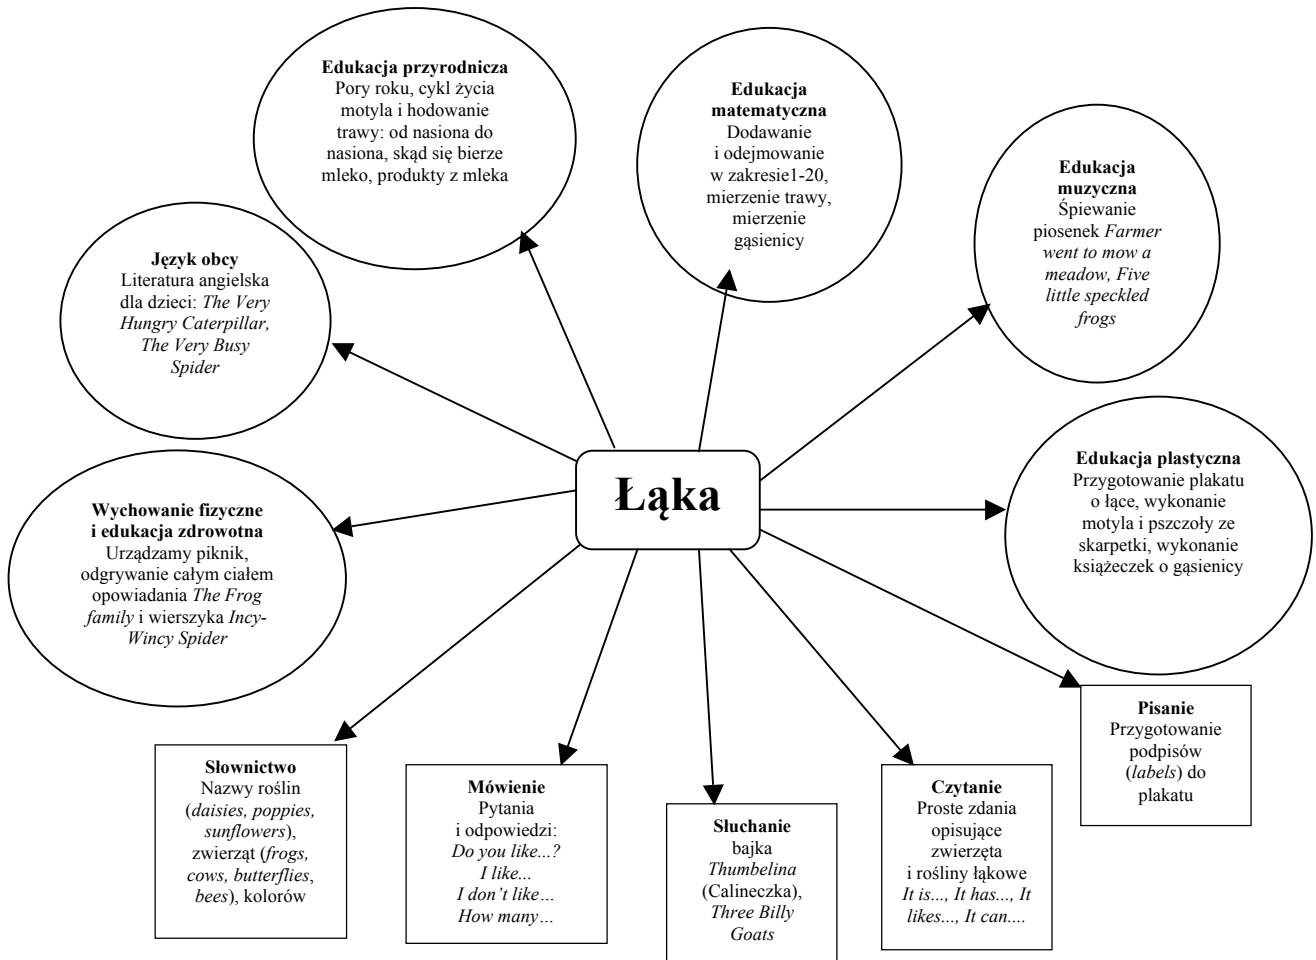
Łąka

Edukacja przyrodnicza
Pory roku, cykl życia motyla i hodowanie trawy: od nasiona do nasiona, skąd się bierze mleko, produkty z mleka

Edukacja matematyczna
Dodawanie i odejmowanie w zakresie1-20, mierzenie trawy, mierzenie gąsienicy

Edukacja muzyczna
Śpiewanie piosenek *Farmer went to mow a meadow, Five little speckled frogs*

Język obcy
Literatura angielska dla dzieci: *The Very Hungry Caterpillar, The Very Busy Spider*

Edukacja plastyczna
Przygotowanie plakatu o łące, wykonanie motyla i pszczoły ze skarpetki, wykonanie książeczek o gąsienicy

Wychowanie fizyczne i edukacja zdrowotna
Urządzamy piknik, odgrywanie całym ciałem opowiadania *The Frog family* i wierszyka *Incy-Wincy Spider*

Pisanie
Przygotowanie podpisów (*labels*) do plakatu

Słownictwo
Nazwy roślin (*daisies, poppies, sunflowers*), zwierząt (*frogs, cows, butterflies, bees*), kolorów

Mówienie
Pytania i odpowiedzi: *Do you like...? I like... I don't like… How many…*

Słuchanie
bajka *Thumbelina* (Calineczka), *Three Billy Goats*

Czytanie
Proste zdania opisujące zwierzęta i rośliny łąkowe *It is..., It has..., It likes..., It can....*